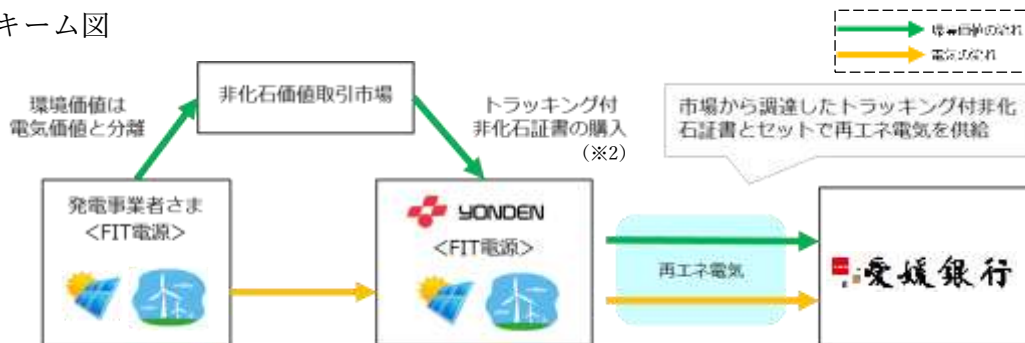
キーム図

環境価値の流れ
電気の流れ

環境価値は電気価値と分離

非化石価値取引市場

トラッキング付非化石証書の購入
(※2)

市場から調達したトラッキング付非化石証書とセットで再エネ電気を供給

発電事業者さま
<FIT電源>

YONDEN
<FIT電源>

再エネ電気

愛媛銀行